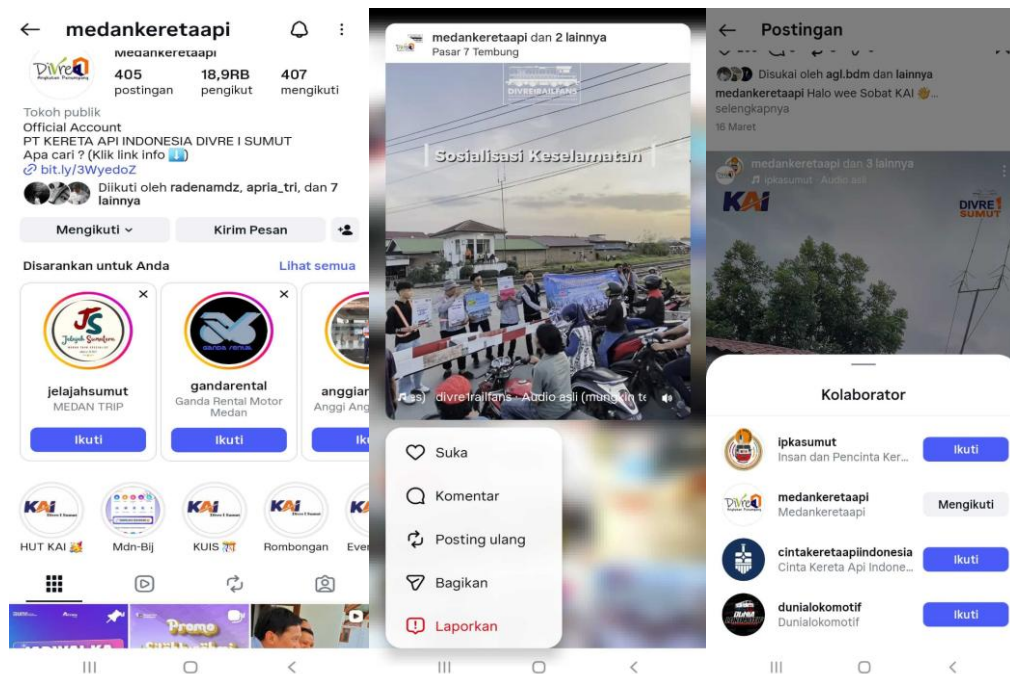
medankeretaapi

Medankeretaapi

405 postingan

18,9RB pengikut

407 mengikuti

Tokoh publik
Official Account
PT KERETA API INDONESIA DIVRE I SUMUT
Apa cari ? (Klik link info ⬇️)
bit.ly/3WyedoZ

Diikuti oleh radenamdz, apria_tri, dan 7 lainnya

Mengikuti

Kirim Pesan

Disarankan untuk Anda

Lihat semua

jelajahsumut
MEDAN TRIP
Ikuti

gandarental
Ganda Rental Motor Medan
Ikuti

anggiar
Anggi Ang
Ik

HUT KAI

Mdn-Bjj

KUIS

Rombongan

Eve

Promo

medankeretaapi dan 2 lainnya
Pasar 7 Tembung

DIVREIRAILFANS

Sosialisasi Keselamatan

divre1railfans · Audio asli (mungkin te

Suka

Komentar

Posting ulang

Bagikan

Laporkan

Postingan

Disukai oleh agl.bdm dan lainnya
medankeretaapi Halo wee Sobat KAI ...
selengkapnya
16 Maret

medankeretaapi dan 3 lainnya
ipkasumut · Audio asli

KAI

DIVRE I SUMUT

Kolaborator

ipkasumut
Insan dan Pencinta Ker...
Ikuti

medankeretaapi
Medankeretaapi
Mengikuti

cintakeretaapiindonesia
Cinta Kereta Api Indone...
Ikuti

dunialokomotif
Dunialokomotif
Ikuti